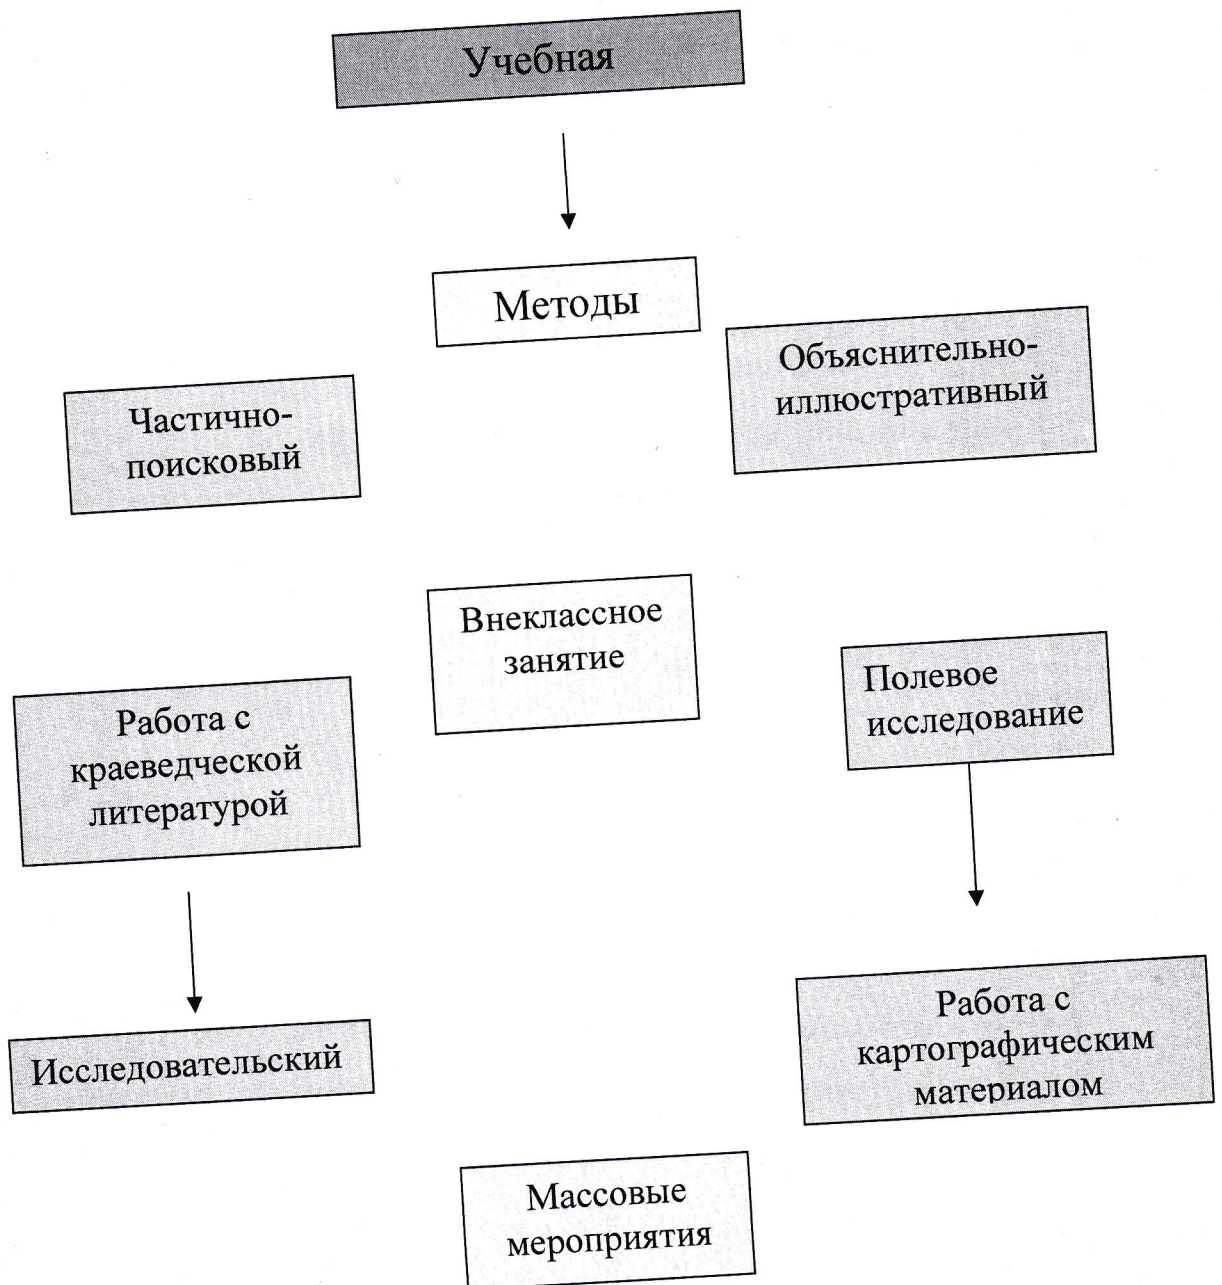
Учебная

Методы

Объяснительно-иллюстративный

Частично-поисковый

Внеклассное занятие

Полевое исследование

Работа с краеведческой литературой

Исследовательский

Работа с картографическим материалом

Массовые мероприятия